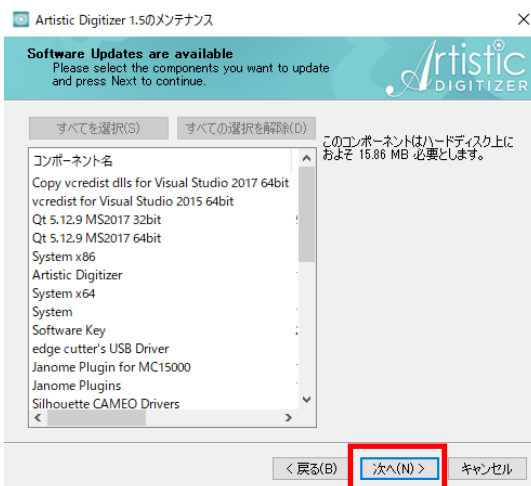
Artistic Digitizer 1.5のメンテナンス

Software Updates are available
Please select the components you want to update and press Next to continue.

Artistic DIGITIZER

すべてを選択(S)
すべての選択を解除(D)

このコンポーネントはハードディスク上におよそ 15.86 MB 必要とします。

コンポーネント名
Copy vcredist dlls for Visual Studio 2017 64bit
vcredist for Visual Studio 2015 64bit
Qt 5.12.9 MS2017 32bit
Qt 5.12.9 MS2017 64bit
System x86
Artistic Digitizer
System x64
System
Software Key
edge cutter's USB Driver
Janome Plugin for MC15000
Janome Plugins
Silhouette CAMEO Drivers

< 戻る(B)
次へ(N) >
キャンセル